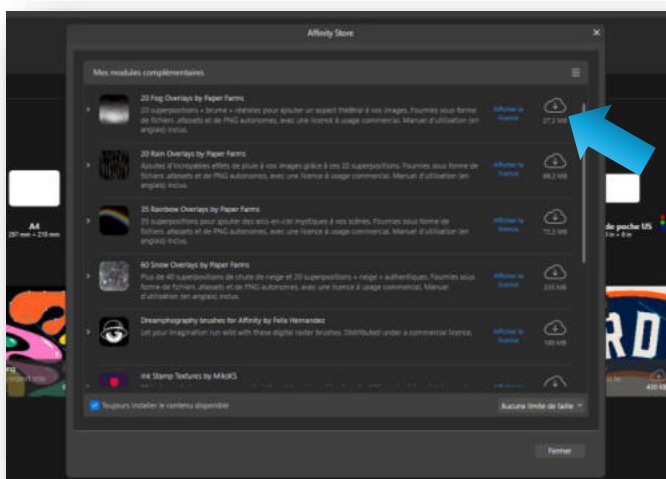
Affinity Store

Mes modules complémentaires

20 Fog Overlays by Paper Farms
20 superpositions « brume » réalistes pour ajouter un aspect théâtral à vos images. Fournies sous forme de fichiers .afassets et de PNG autonomes, avec une licence à usage commercial. Manuel d'utilisation (en anglais) inclus.
Afficher la licence
27,3 MB

20 Rain Overlays by Paper Farms
Ajoutez d'incroyables effets de pluie à vos images grâce à ces 20 superpositions. Fournies sous forme de fichiers .afassets et de PNG autonomes, avec une licence à usage commercial. Manuel d'utilisation (en anglais) inclus.
Afficher la licence
68,2 MB

35 Rainbow Overlays by Paper Farms
35 superpositions pour ajouter des arcs-en-ciel mystiques à vos scènes. Fournies sous forme de fichiers .afassets et de PNG autonomes, avec une licence à usage commercial.
Afficher la licence
73,2 MB

60 Snow Overlays by Paper Farms
Plus de 40 superpositions de chute de neige et 20 superpositions « neige » authentiques. Fournies sous forme de fichiers .afassets et de PNG autonomes, avec une licence à usage commercial. Manuel d'utilisation (en anglais) inclus.
Afficher la licence
335 MB

Dreamphography brushes for Affinity by Felix Hernandez
Let your imagination run wild with these digital raster brushes. Distributed under a commercial licence.
Afficher la licence
180 MB

Ink Stamp Textures by MikeKS

Toujours installer le contenu disponible
Aucune limite de taille

Fermer

A4
297 mm × 210 mm

de poche US